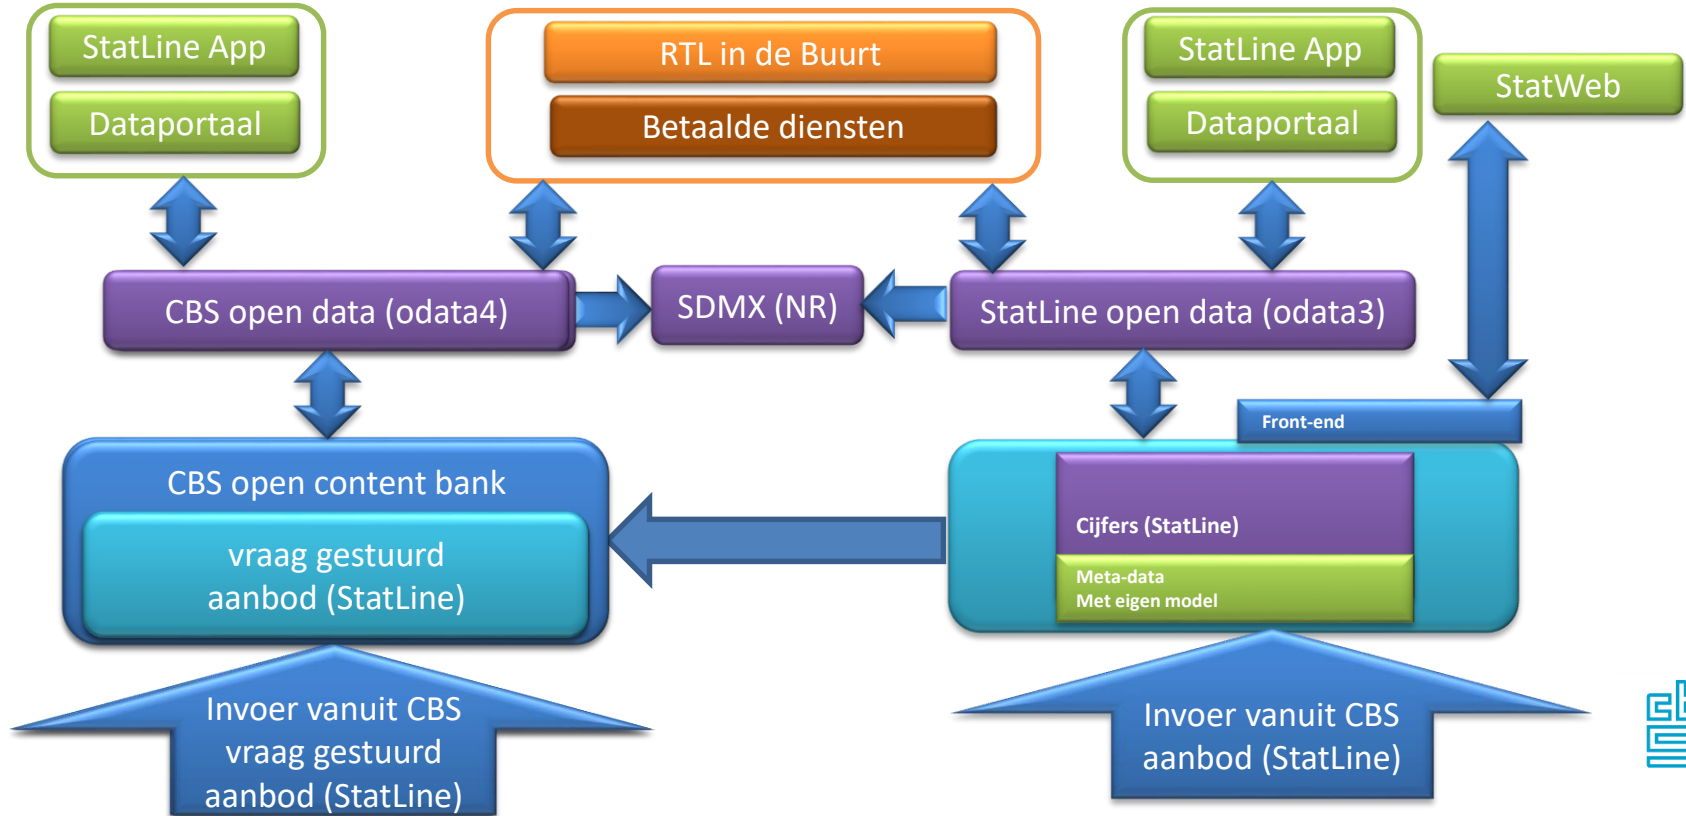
StatLine App

Dataportaal

RTL in de Buurt

Betaalde diensten

StatLine App

Dataportaal

StatWeb

CBS open data (odata4)

SDMX (NR)

StatLine open data (odata3)

Front-end

CBS open content bank

vraag gestuurd aanbod (StatLine)

Cijfers (StatLine)

Meta-data
Met eigen model

Invoer vanuit CBS vraag gestuurd aanbod (StatLine)

Invoer vanuit CBS aanbod (StatLine)